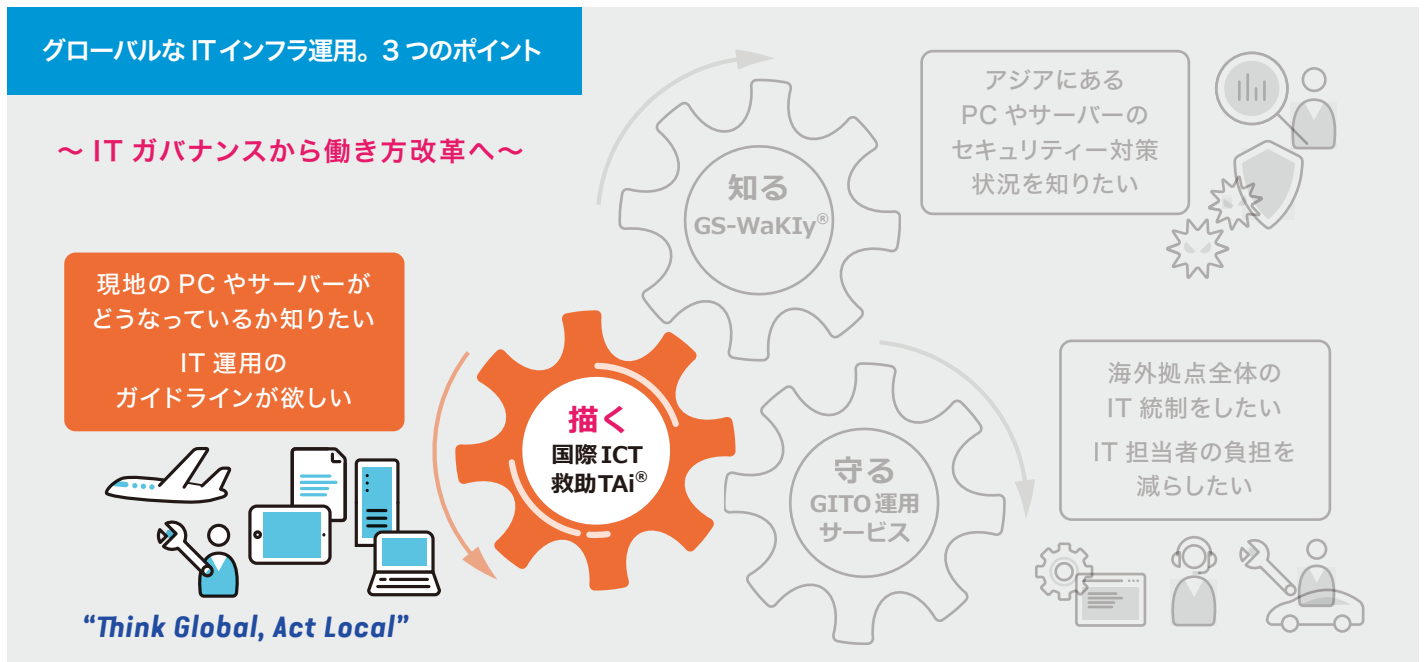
グローバルな IT インフラ運用。3 つのポイント

〜 IT ガバナンスから働き方改革へ〜

現地の PC やサーバーがどうなっているか知りたい

IT 運用のガイドラインが欲しい

"Think Global, Act Local"

描く
国際 ICT 救助 TAi®

知る
GS-WaKIy®

アジアにある PC やサーバーのセキュリティー対策状況を知りたい

守る
GITO 運用サービス

海外拠点全体の IT 統制をしたい

IT 担当者の負担を減らしたい